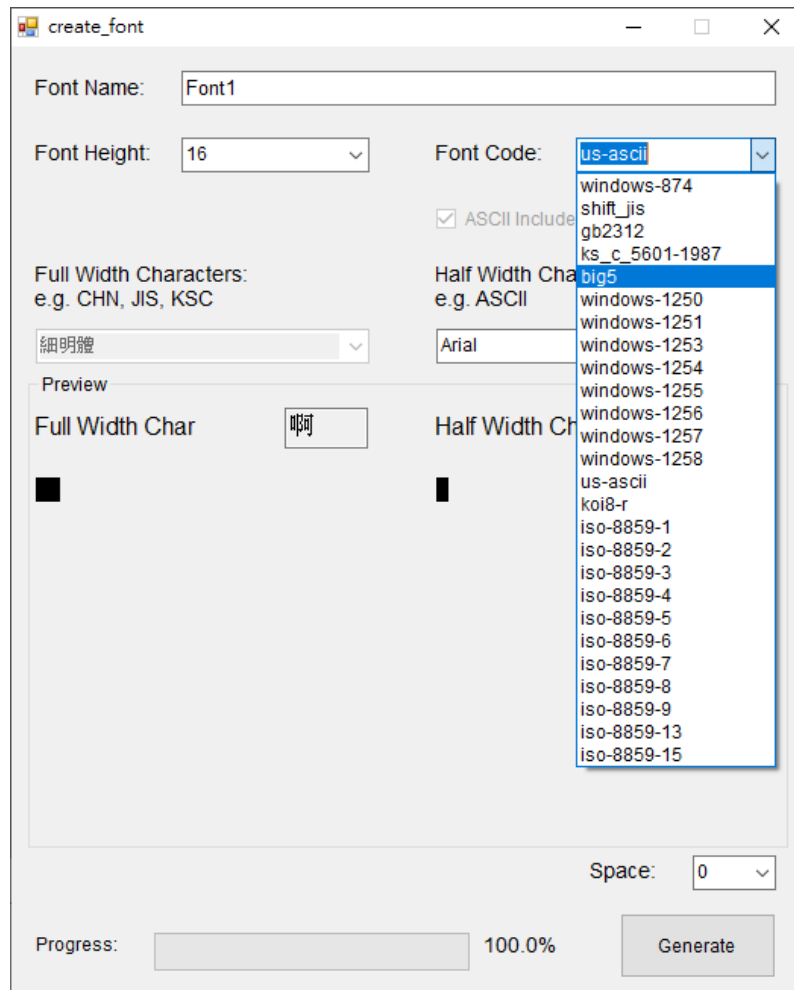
create_font

Font Name: Font1

Font Height: 16

Font Code: us-ascii

windows-874
shift_jis
gb2312
ks_c_5601-1987
big5
windows-1250
windows-1251
windows-1253
windows-1254
windows-1255
windows-1256
windows-1257
windows-1258
us-ascii
koi8-r
iso-8859-1
iso-8859-2
iso-8859-3
iso-8859-4
iso-8859-5
iso-8859-6
iso-8859-7
iso-8859-8
iso-8859-9
iso-8859-13
iso-8859-15

ASCII Include

Full Width Characters:
e.g. CHN, JIS, KSC

Half Width Cha
e.g. ASCII

細明體

Arial

Preview

Full Width Char 啊

Half Width Ch

Space: 0

Progress: 100.0%

Generate